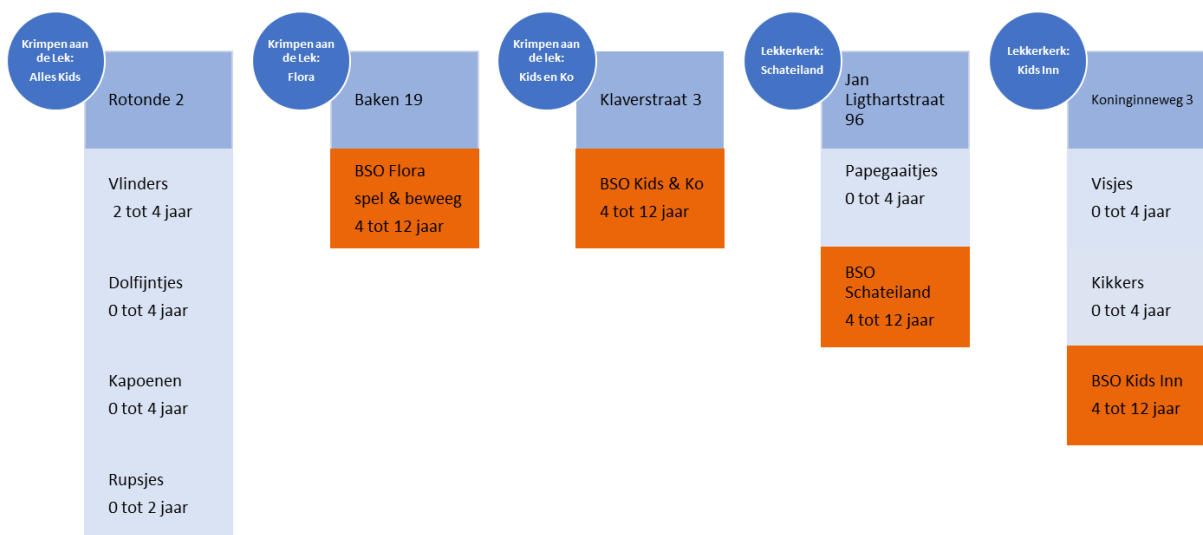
Krimpen aan de Lek: Alles Kids

Rotonde 2

Vlinders
2 tot 4 jaar

Dolfijntjes
0 tot 4 jaar

Kapoenen
0 tot 4 jaar

Rupsjes
0 tot 2 jaar

Krimpen aan de Lek: Flora

Baken 19

BSO Flora
spel & beweeg
4 tot 12 jaar

Krimpen aan de Lek: Kids en Ko

Klaverstraat 3

BSO Kids & Ko
4 tot 12 jaar

Lekkerkerk: Schateiland

Jan Ligthartstraat 96

Papegaaitjes
0 tot 4 jaar

BSO Schateiland
4 tot 12 jaar

Lekkerkerk: Kids Inn

Koninginneweg 3

Visjes
0 tot 4 jaar

Kikkers
0 tot 4 jaar

BSO Kids Inn
4 tot 12 jaar